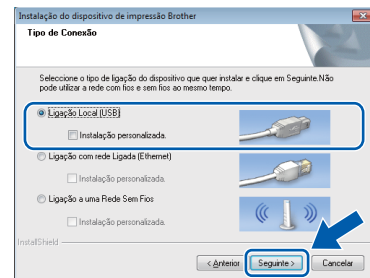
Instalação do dispositivo de impressão Brother

Tipo de Conexão

Seleccione o tipo de ligação do dispositivo que quer instalar e clique em Seguinte.Não pode utilizar a rede com fios e sem fios ao mesmo tempo.

Ligação Local (USB)

Instalação personalizada.

Ligação com rede Ligada (Ethernet)

Instalação personalizada.

Ligação a uma Rede Sem Fios

Instalação personalizada.

InstallShield

< Anterior

Seguinte >

Cancelar